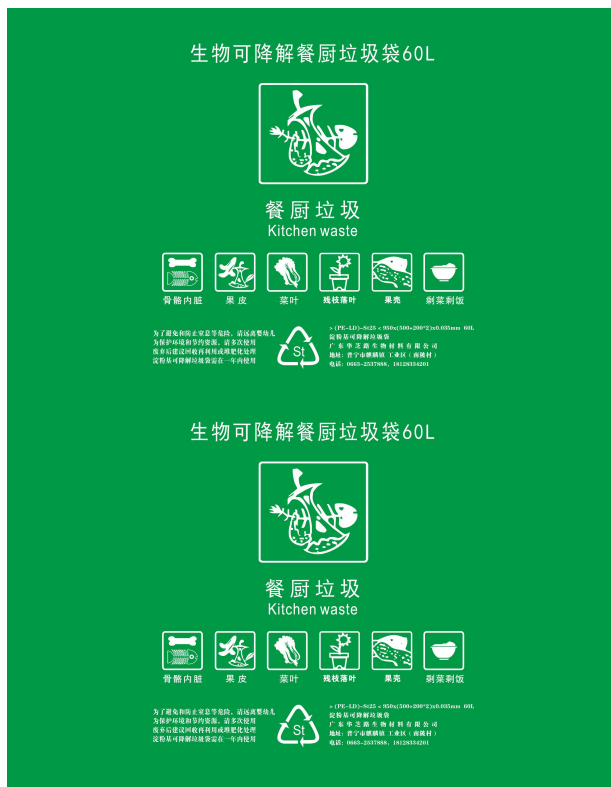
生物可降解餐厨垃圾袋60L

餐厨垃圾
Kitchen waste

骨骼内脏 果皮 菜叶 残枝落叶 果壳 剩菜剩饭

为了避免和防止窒息等危险，请远离婴幼儿
为保护环境和节约资源，请多次使用
废弃后建议回收再利用或堆肥化处理
淀粉基可降解垃圾袋需在一年内使用

St

>(PE-LD)-St25 < 950x(500+200*2)x0.035mm 60L
淀粉基可降解垃圾袋
广东华艺源生物材料有限公司
地址：普宁市燎原镇 工业区（南径村）
电话：0663-2537888，18128334201

生物可降解餐厨垃圾袋60L

餐厨垃圾
Kitchen waste

骨骼内脏 果皮 菜叶 残枝落叶 果壳 剩菜剩饭

为了避免和防止窒息等危险，请远离婴幼儿
为保护环境和节约资源，请多次使用
废弃后建议回收再利用或堆肥化处理
淀粉基可降解垃圾袋需在一年内使用

St

>(PE-LD)-St25 < 950x(500+200*2)x0.035mm 60L
淀粉基可降解垃圾袋
广东华艺源生物材料有限公司
地址：普宁市燎原镇 工业区（南径村）
电话：0663-2537888，18128334201